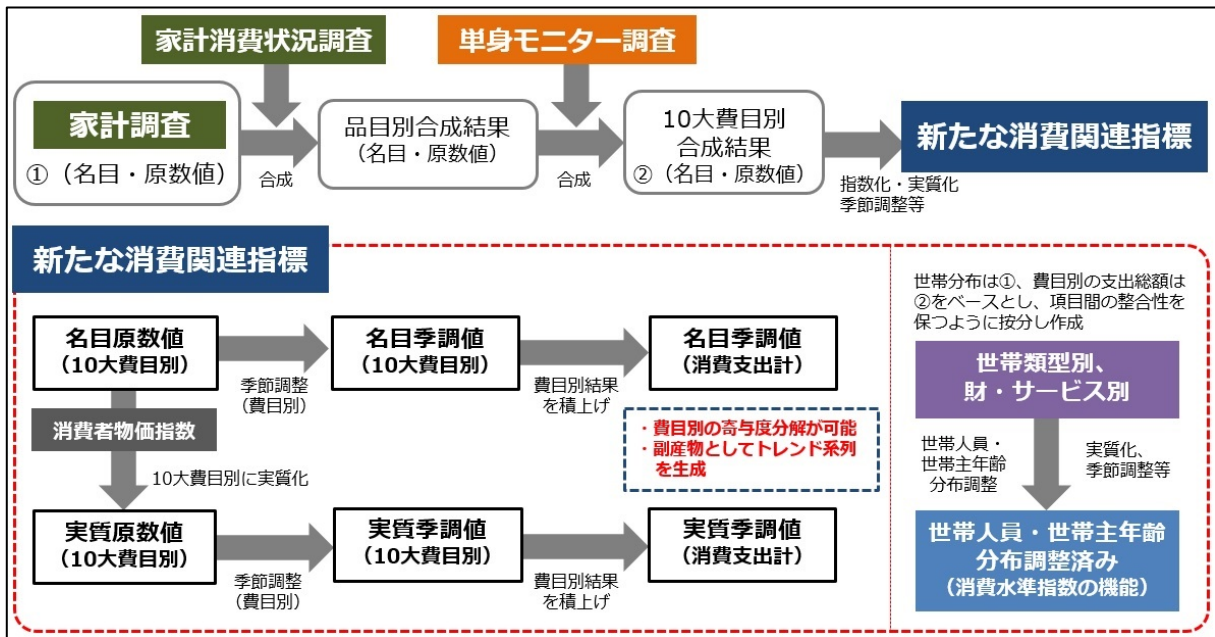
家計消費状況調査

単身モニター調査

家計調査
①（名目・原数値）

合成

品目別合成結果
（名目・原数値）

合成

10大費目別
合成結果
②（名目・原数値）

指数化・実質化
季節調整等

新たな消費関連指標

新たな消費関連指標

名目原数値
（10大費目別）

季節調整
（費目別）

名目季調値
（10大費目別）

費目別結果
を積上げ

名目季調値
（消費支出計）

消費者物価指数

10大費目別に実質化

・費目別の寄与度分解が可能
・副産物としてトレンド系列を生成

実質原数値
（10大費目別）

季節調整
（費目別）

実質季調値
（10大費目別）

費目別結果
を積上げ

実質季調値
（消費支出計）

世帯分布は①、費目別の支出総額は②をベースとし、項目間の整合性を保つように按分し作成

世帯類型別、
財・サービス別

世帯人員・
世帯主年齢
分布調整

実質化、
季節調整等

世帯人員・世帯主年齢
分布調整済み
（消費水準指数の機能）